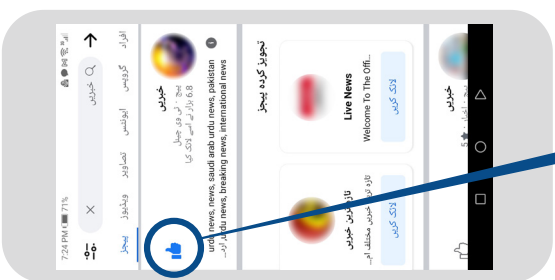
7:24 PM 71%

خبریں

افراد گروپس ایونٹس تصاویر ویڈیوز پیجز

خبریں
پیج · ٹی وی چینل
6.8 ہزار نے اسے لائک کیا
urdu news, news, saudi arab urdu news, pakistan urdu news, breaking news, international news

تجویز کردہ پیجز

Live News
Welcome To The Offi...
لائک کریں

تازہ ترین خبریں
تازہ ترین خبریں مختلف ام...
لائک کریں

خبریں